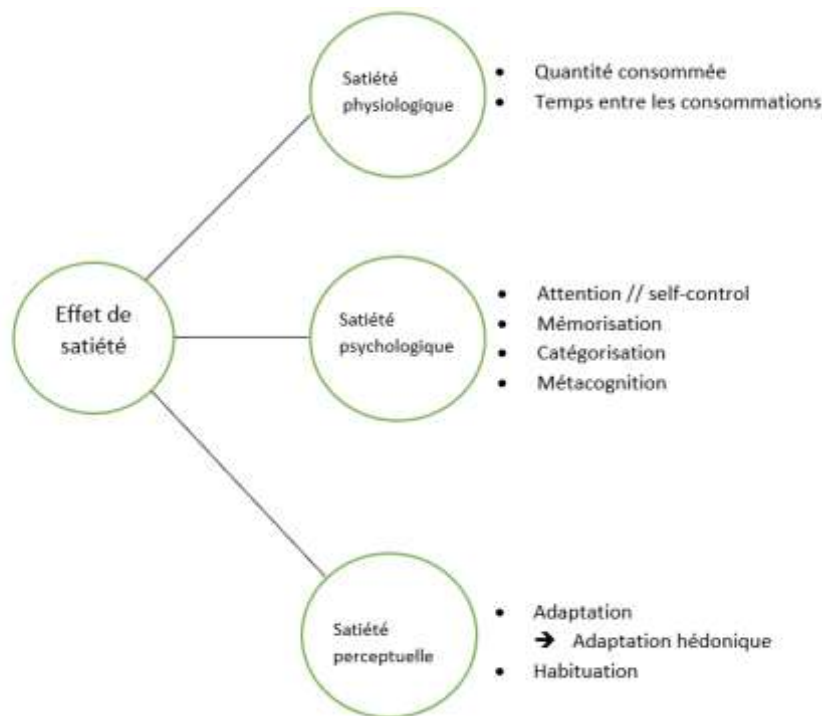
Effet de satiété

Satiété physiologique

- Quantité consommée
- Temps entre les consommations

Satiété psychologique

- Attention // self-control
- Mémorisation
- Catégorisation
- Métacognition

Satiété perceptuelle

- Adaptation
  → Adaptation hédonique
- Habituation